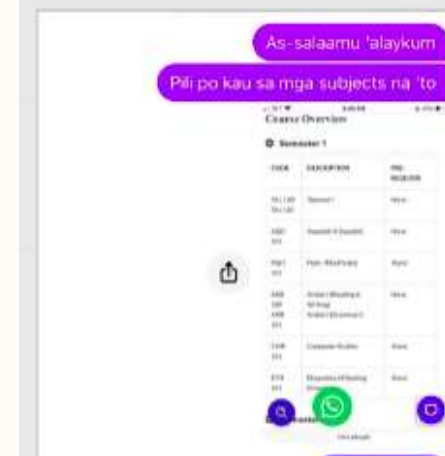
As-salaamu 'alaykum

Pili po kau sa mga subjects na 'to

Course Overview

Semester 1

| CODE | DESCRIPTION | PRE-REQUISITE |
|---|---|---|
| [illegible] | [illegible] | None |
| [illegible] | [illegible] | None |
| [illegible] | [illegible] | None |
| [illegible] | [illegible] | None |
| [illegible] | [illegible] | None |
| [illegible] | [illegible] | None |

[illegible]